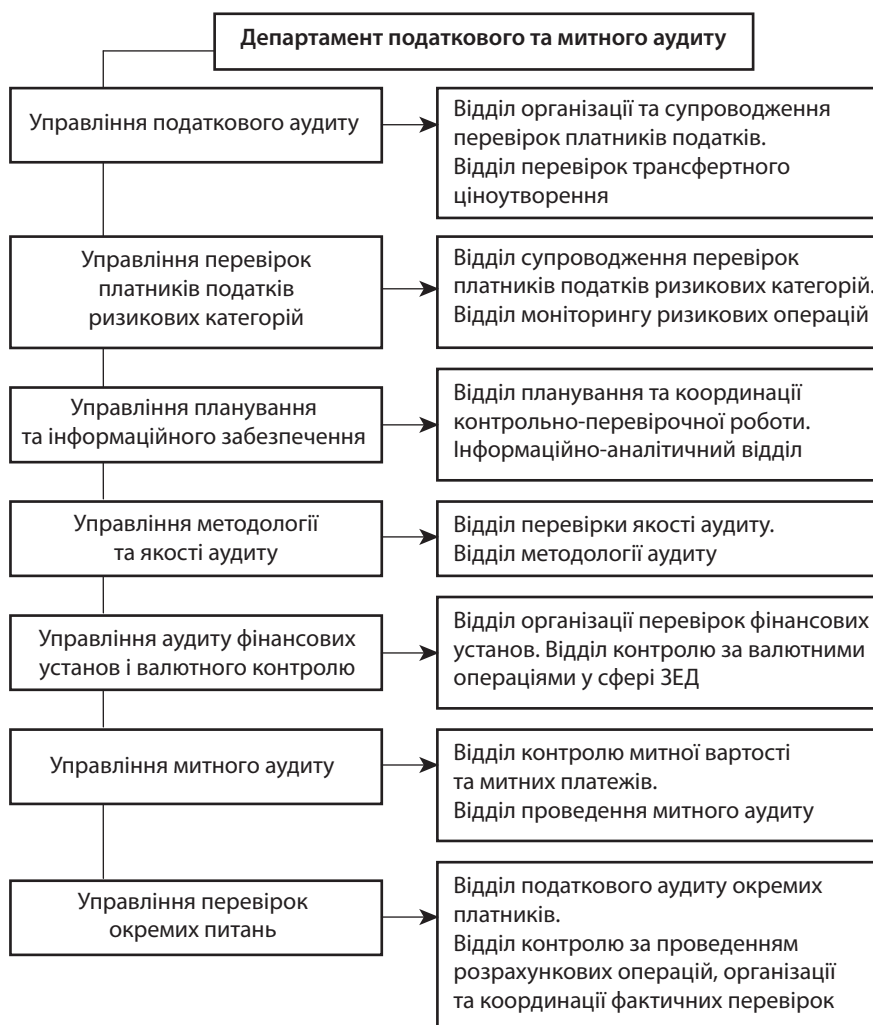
Департамент податкового та митного аудиту

Управління податкового аудиту

Відділ організації та супроводження перевірок платників податків. Відділ перевірок трансфертного ціноутворення

Управління перевірок платників податків ризикових категорій

Відділ супроводження перевірок платників податків ризикових категорій. Відділ моніторингу ризикових операцій

Управління планування та інформаційного забезпечення

Відділ планування та координації контрольно-перевірочної роботи. Інформаційно-аналітичний відділ

Управління методології та якості аудиту

Відділ перевірки якості аудиту. Відділ методології аудиту

Управління аудиту фінансових установ і валютного контролю

Відділ організації перевірок фінансових установ. Відділ контролю за валютними операціями у сфері ЗЕД

Управління митного аудиту

Відділ контролю митної вартості та митних платежів. Відділ проведення митного аудиту

Управління перевірок окремих питань

Відділ податкового аудиту окремих платників. Відділ контролю за проведенням розрахункових операцій, організації та координації фактичних перевірок